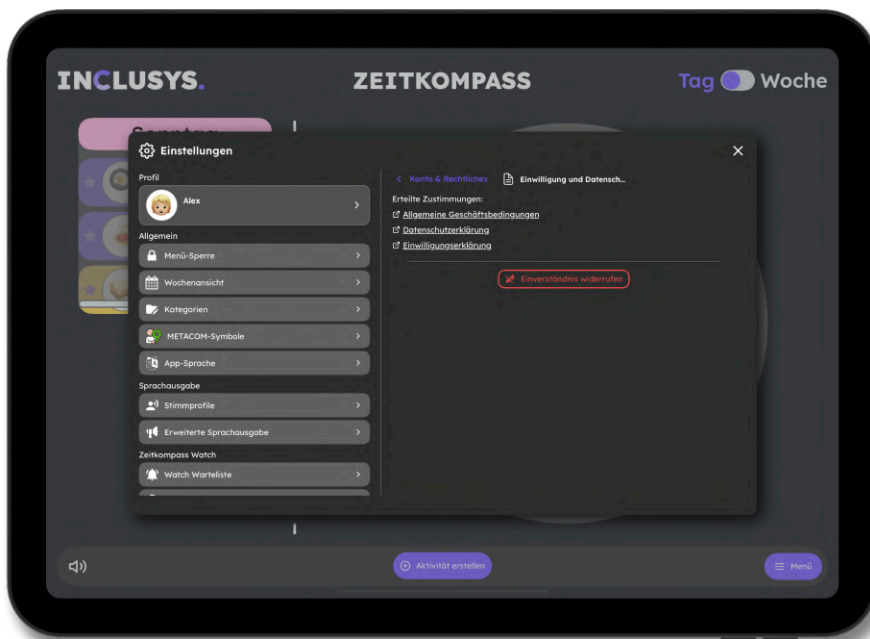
INCLUSYS.

ZEITKOMPASS

Tag Woche

Sonntag

Einstellungen

Profil

Alex

Allgemein

Menü-Sperre

Wochenansicht

Kategorien

METACOM-Symbole

App-Sprache

Sprachausgabe

Stimmprofile

Erweiterte Sprachausgabe

Zeitkompass Watch

Watch Warteliste

< Konto & Rechtliches

Einwilligung und Datensch...

Erteilte Zustimmungen:

Allgemeine Geschäftsbedingungen

Datenschutzerklärung

Einwilligungserklärung

Einverständnis widerrufen

Aktivität erstellen

Menü